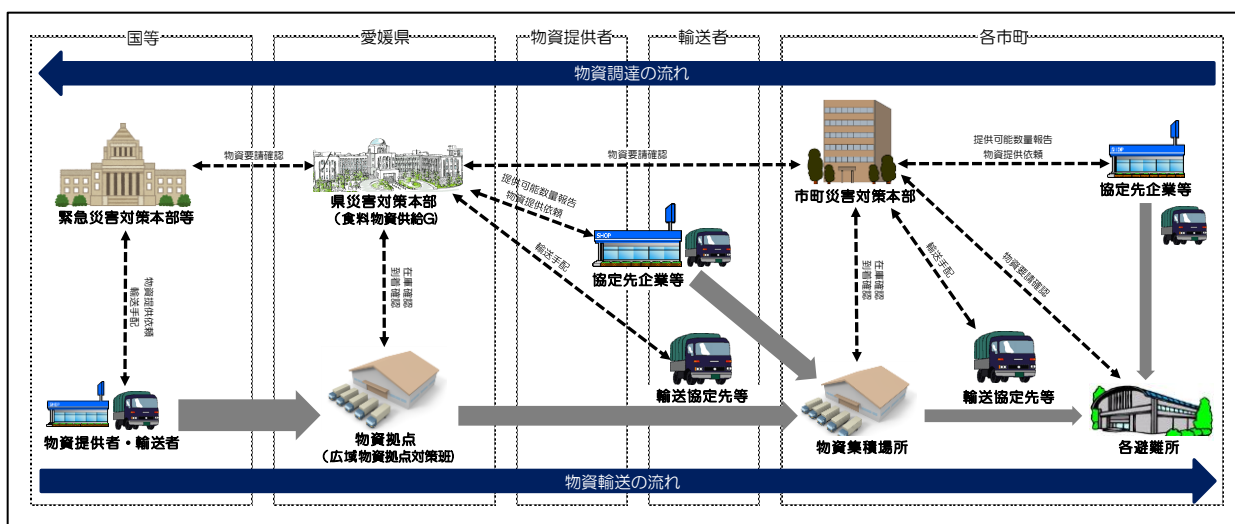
国等
愛媛県
物資提供者
輸送者
各市町

物資調達の流れ

物資要請確認
緊急災害対策本部等
県災害対策本部
（食料物資供給G）
物資要請確認
提供可能数量報告
物資提供依頼
市町災害対策本部
提供可能数量報告
物資提供依頼
協定先企業等

物資提供依頼
輸送手配
提供可能数量報告
物資提供依頼
輸送手配
在庫確認
到着確認
協定先企業等
SHOP
在庫確認
到着確認
輸送手配
物資要請確認

輸送協定先等
輸送協定先等

物資提供者・輸送者
物資拠点
（広域物資拠点対策班）
物資集積場所
各避難所

物資輸送の流れ